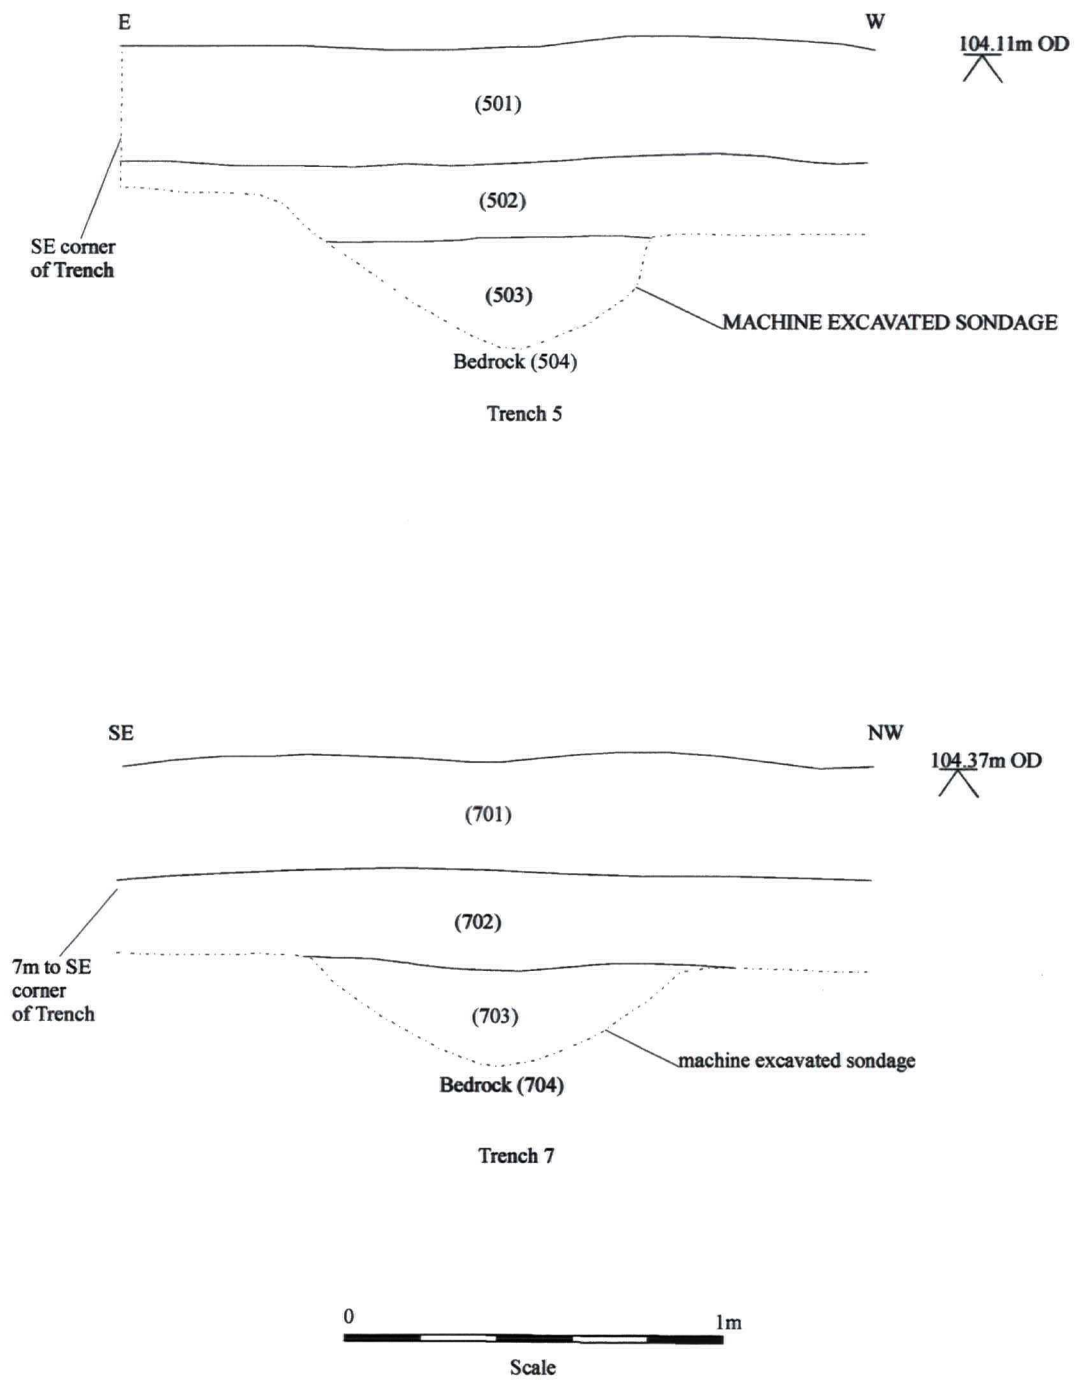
E

W

104.11m OD

(501)

(502)

SE corner of Trench

(503)

MACHINE EXCAVATED SONDAGE

Bedrock (504)

Trench 5

SE

NW

104.37m OD

(701)

(702)

7m to SE corner of Trench

(703)

machine excavated sondage

Bedrock (704)

Trench 7

0

1m

Scale